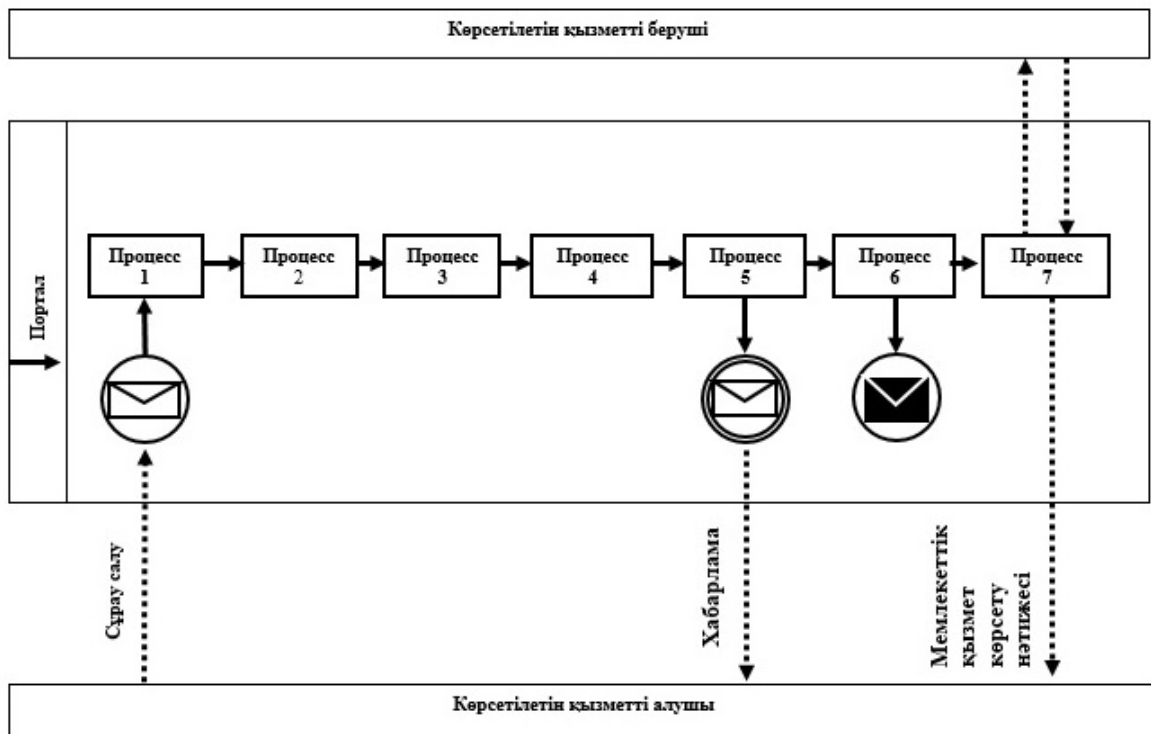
Көрсетілетін қызметті беруші

Портал

Процесс 1

Процесс 2

Процесс 3

Процесс 4

Процесс 5

Процесс 6

Процесс 7

Сұрау салу

Хабарлама

Мемлекеттік қызмет көрсету нәтижесі

Көрсетілетін қызметті алушы